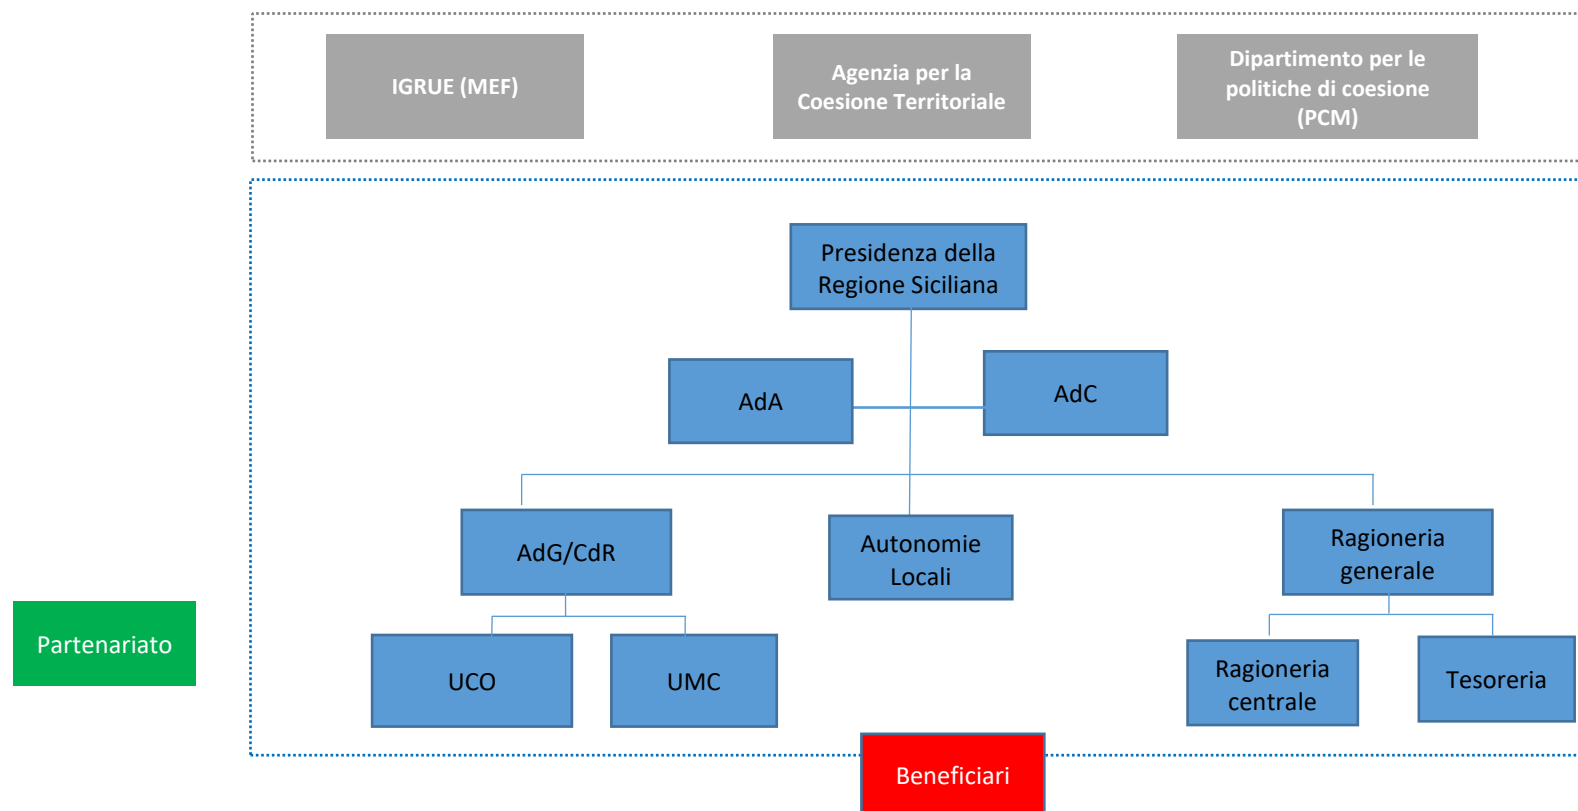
IGRUE (MEF)

Agenzia per la Coesione Territoriale

Dipartimento per le politiche di coesione (PCM)

Presidenza della Regione Siciliana

AdA

AdC

AdG/CdR

Autonomie Locali

Ragioneria generale

Partenariato

UCO

UMC

Ragioneria centrale

Tesoreria

Beneficiari